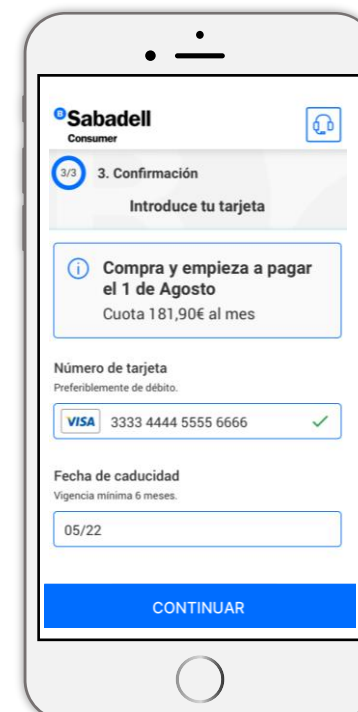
Sabadell
Consumer

3/3 3. Confirmación

Introduce tu tarjeta

Compra y empieza a pagar el 1 de Agosto
Cuota 181,90€ al mes

Número de tarjeta
Preferiblemente de débito.

VISA 3333 4444 5555 6666

Fecha de caducidad
Vigencia mínima 6 meses.

05/22

CONTINUAR